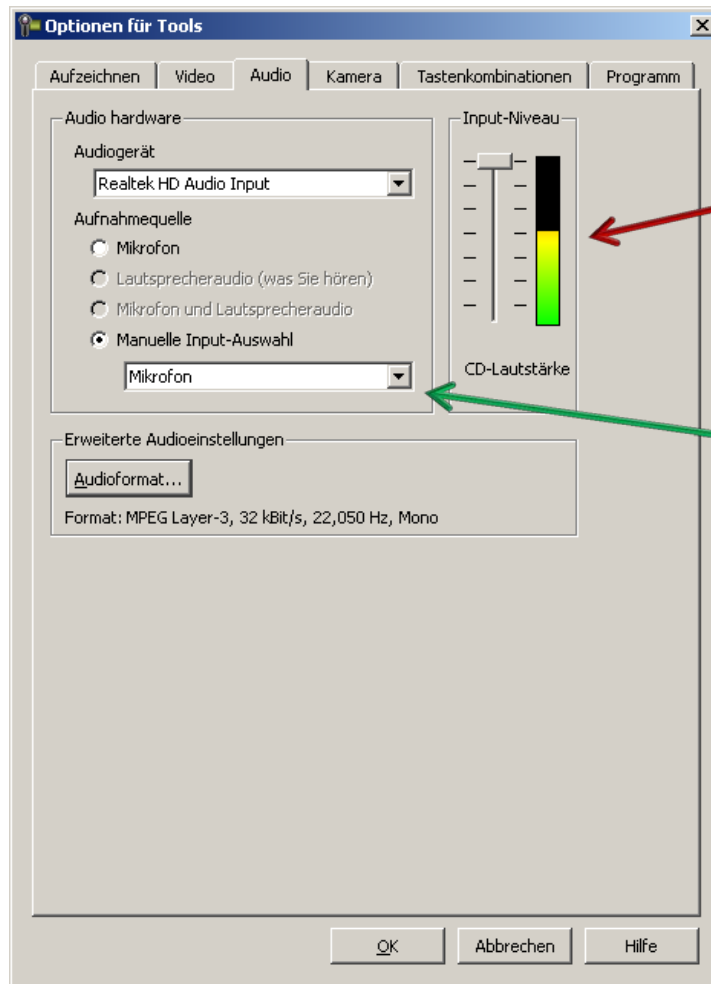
Optionen für Tools

Aufzeichnen | Video | Audio | Kamera | Tastenkombinationen | Programm

Audio hardware
Audiogerät
Realtek HD Audio Input
Aufnahmequelle
Mikrofon
Lautsprecheraudio (was Sie hören)
Mikrofon und Lautsprecheraudio
Manuelle Input-Auswahl
Mikrofon

Input-Niveau
CD-Lautstärke

Erweiterte Audioeinstellungen
Audioformat...
Format: MPEG Layer-3, 32 kBit/s, 22,050 Hz, Mono

OK
Abbrechen
Hilfe